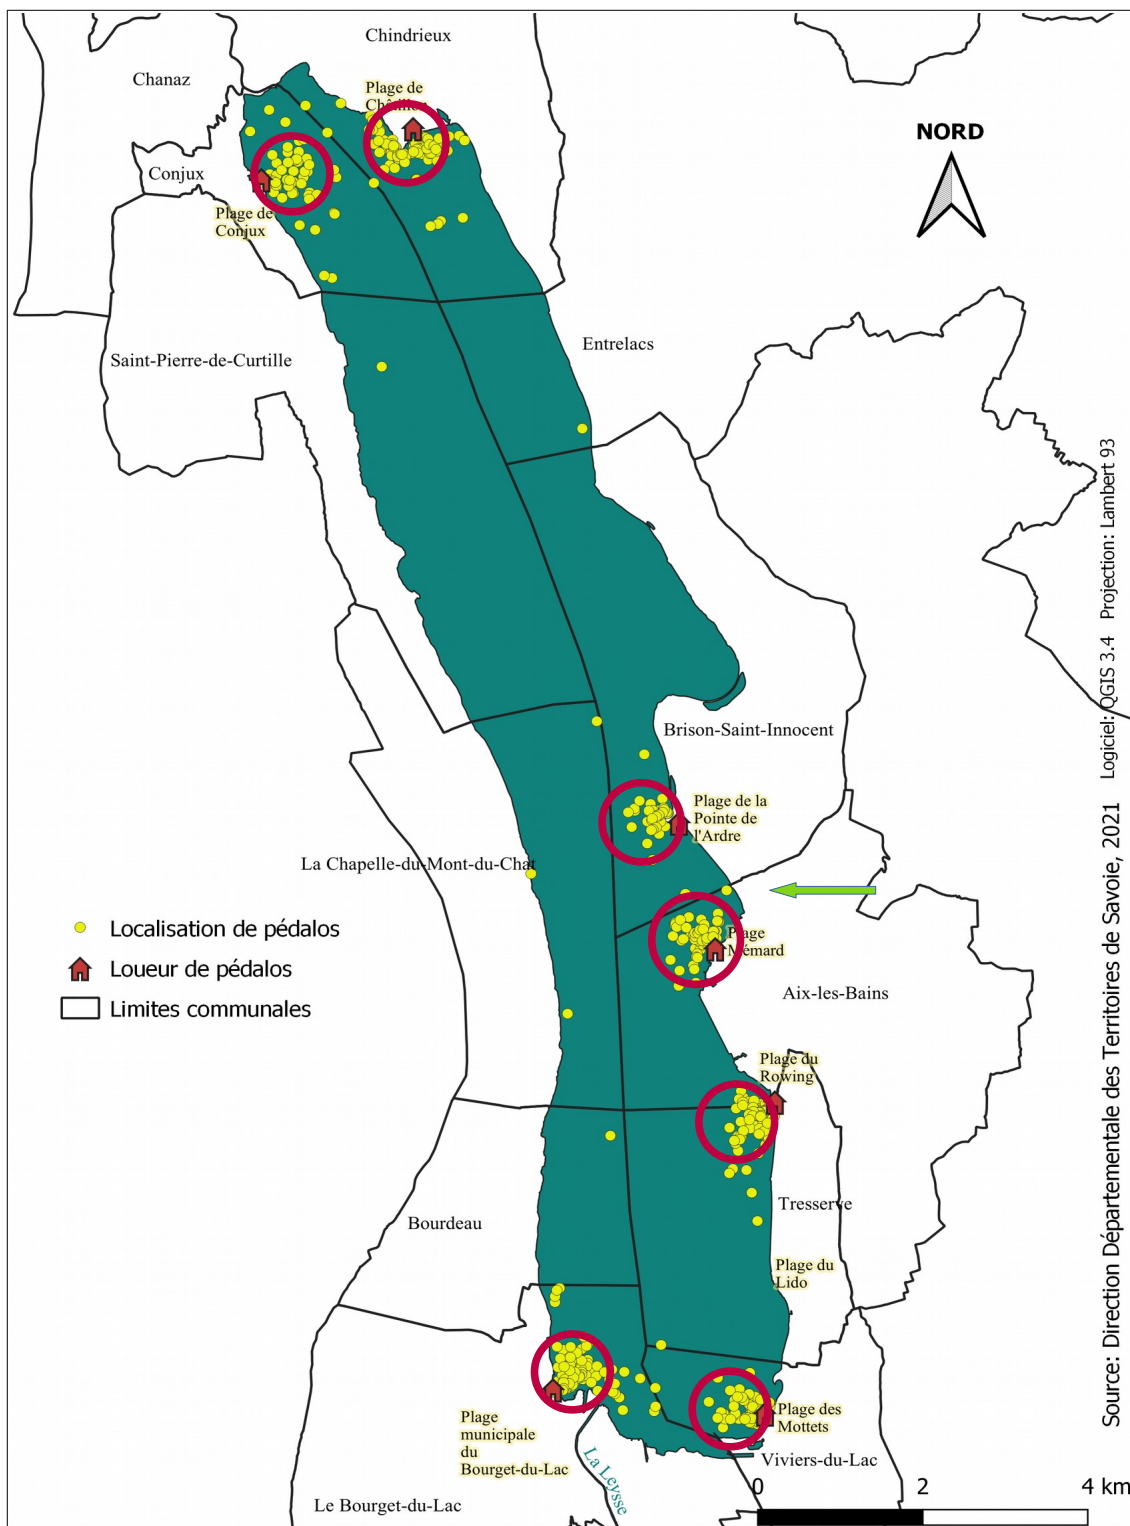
Chindrieux

Chanaz

Plage de Châtillon

Conjux

Plage de Conjux

NORD

Saint-Pierre-de-Curtille

Entrelacs

Projection: Lambert 93

Logiciel: QGIS 3.4

Brison-Saint-Innocent

Plage de la Pointe de l'Ardre

La Chapelle-du-Mont-du-Chat

Localisation de pédalos

Loueur de pédalos

Limites communales

Plage Mémard

Aix-les-Bains

Plage du Rowing

Tresserve

Bourdeau

Plage du Lido

Plage municipale du Bourget-du-Lac

Plage des Mottets

Viviers-du-Lac

La Leysse

Le Bourget-du-Lac

0 2 4 km

Source: Direction Départementale des Territoires de Savoie, 2021